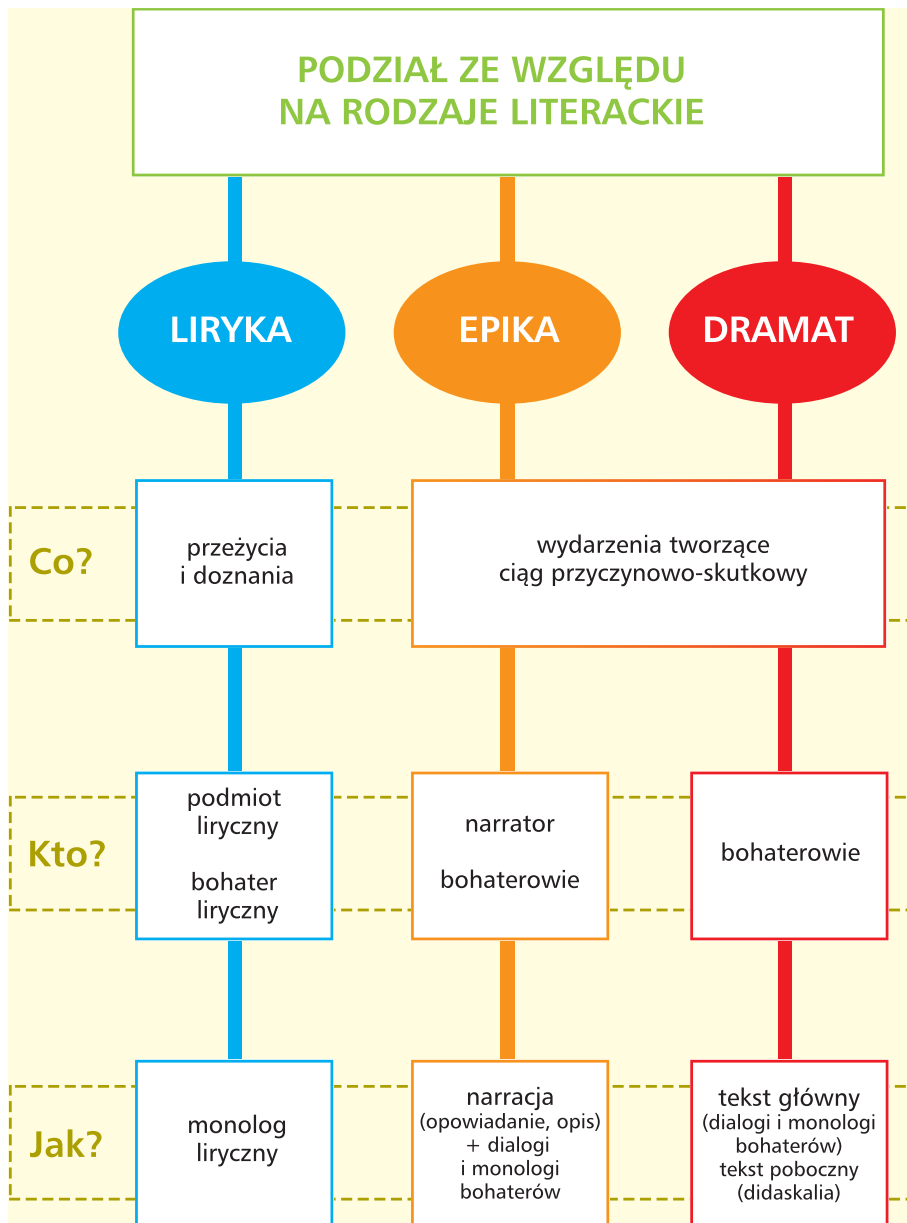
PODZIAŁ ZE WZGLĘDU NA RODZAJE LITERACKIE

LIRYKA

EPIKA

DRAMAT

Co?

przeżycia i doznania

wydarzenia tworzące ciąg przyczynowo-skutkowy

Kto?

podmiot liryczny

bohater liryczny

narrator

bohaterowie

bohaterowie

Jak?

monolog liryczny

narracja (opowiadanie, opis) + dialogi i monologi bohaterów

tekst główny (dialogi i monologi bohaterów) tekst poboczny (didaskalia)